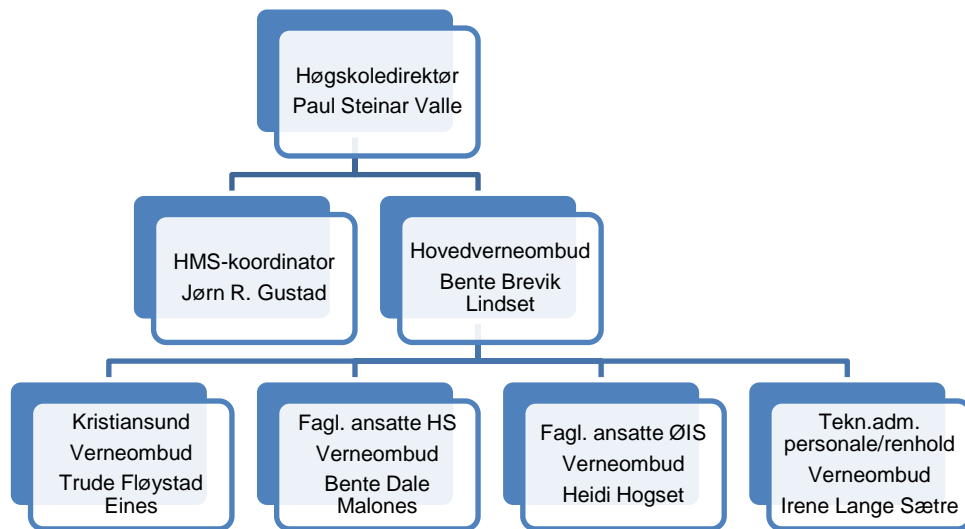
Høgskoledirektør
Paul Steinar Valle

HMS-koordinator
Jørn R. Gustad

Hovedverneombud
Bente Brevik Lindset

Kristiansund
Verneombud
Trude Fløystad Eines

Fagl. ansatte HS
Verneombud
Bente Dale Malones

Fagl. ansatte ØIS
Verneombud
Heidi Hogset

Tekn.adm. personale/renhold
Verneombud
Irene Lange Sætre